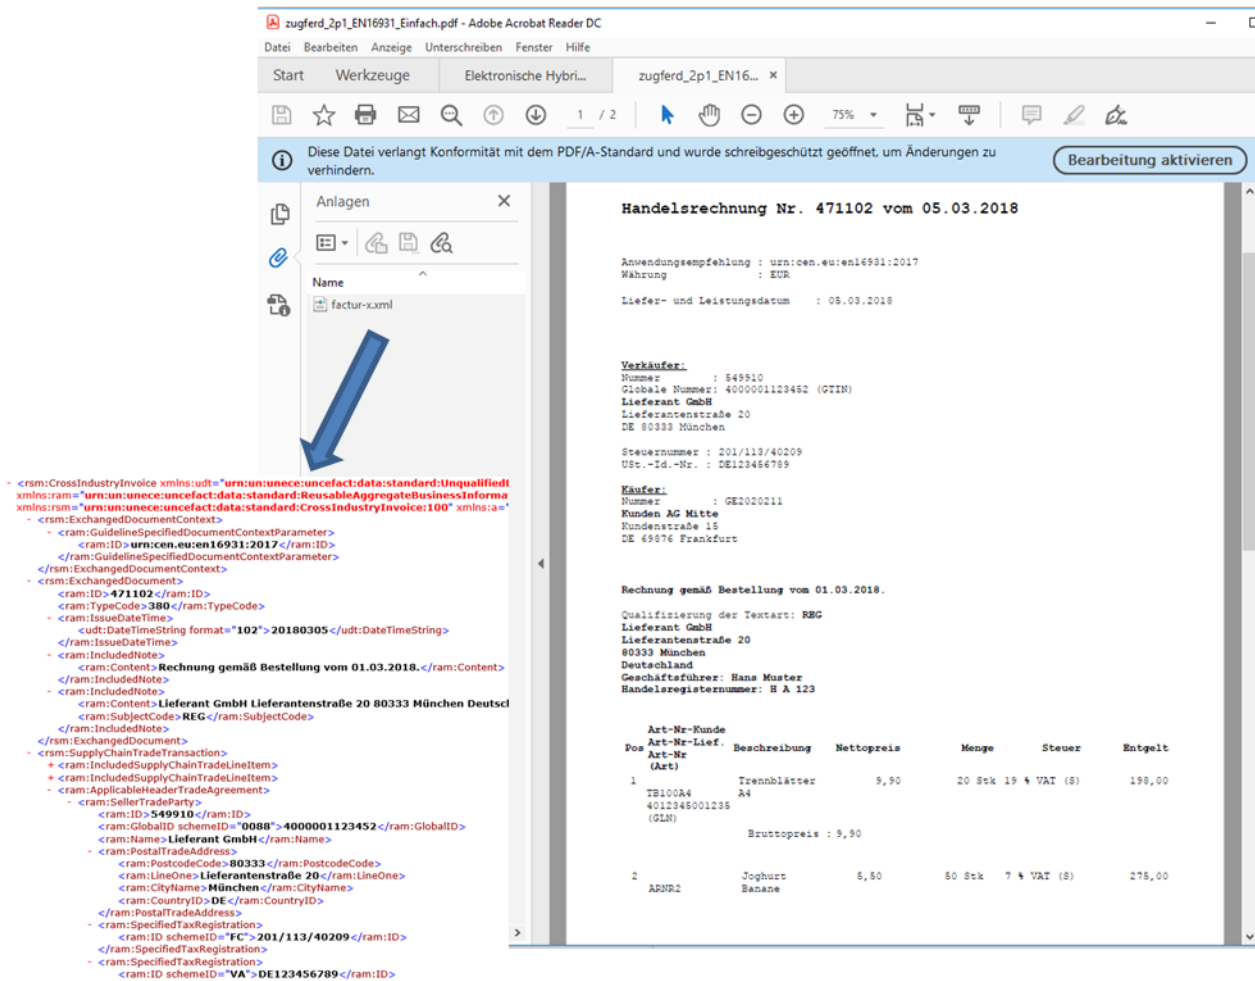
zugferd_2p1_EN16931_Einfach.pdf - Adobe Acrobat Reader DC

Datei Bearbeiten Anzeige Unterschreiben Fenster Hilfe

Start Werkzeuge Elektronische Hybri... zugferd_2p1_EN16... ×

1 / 2 75%

Diese Datei verlangt Konformität mit dem PDF/A-Standard und wurde schreibgeschützt geöffnet, um Änderungen zu verhindern.

Bearbeitung aktivieren

Anlagen ×

Name
factur-x.xml

- <rsm:CrossIndustryInvoice xmlns:udt="urn:un:unece:uncefact:data:standard:UnqualifiedI
xmlns:ram="urn:un:unece:uncefact:data:standard:ReusableAggregateBusinessInforma
xmlns:rsm="urn:un:unece:uncefact:data:standard:CrossIndustryInvoice:100" xmlns:a="
- <rsm:ExchangedDocumentContext>
- <ram:GuidelineSpecifiedDocumentContextParameter>
<ram:ID>urn:cen.eu:en16931:2017</ram:ID>
</ram:GuidelineSpecifiedDocumentContextParameter>
</rsm:ExchangedDocumentContext>
- <rsm:ExchangedDocument>
<ram:ID>471102</ram:ID>
<ram:TypeCode>380</ram:TypeCode>
- <ram:IssueDateTime>
<udt:DateTimeString format="102">20180305</udt:DateTimeString>
</ram:IssueDateTime>
- <ram:IncludedNote>
<ram:Content>Rechnung gemäß Bestellung vom 01.03.2018.</ram:Content>
</ram:IncludedNote>
- <ram:IncludedNote>
<ram:Content>Lieferant GmbH Lieferantenstraße 20 80333 München Deutsc
<ram:SubjectCode>REG</ram:SubjectCode>
</ram:IncludedNote>
</rsm:ExchangedDocument>
- <rsm:SupplyChainTradeTransaction>
+ <ram:IncludedSupplyChainTradeLineItem>
+ <ram:IncludedSupplyChainTradeLineItem>
- <ram:ApplicableHeaderTradeAgreement>
- <ram:SellerTradeParty>
<ram:ID>549910</ram:ID>
<ram:GlobalID schemeID="0088">4000001123452</ram:GlobalID>
<ram:Name>Lieferant GmbH</ram:Name>
- <ram:PostalTradeAddress>
<ram:PostcodeCode>80333</ram:PostcodeCode>
<ram:LineOne>Lieferantenstraße 20</ram:LineOne>
<ram:CityName>München</ram:CityName>
<ram:CountryID>DE</ram:CountryID>
</ram:PostalTradeAddress>
- <ram:SpecifiedTaxRegistration>
<ram:ID schemeID="FC">201/113/40209</ram:ID>
</ram:SpecifiedTaxRegistration>
- <ram:SpecifiedTaxRegistration>
<ram:ID schemeID="VA">DE123456789</ram:ID>

Handelsrechnung Nr. 471102 vom 05.03.2018

Anwendungsempfehlung : urn:cen.eu:en16931:2017
Währung : EUR

Liefer- und Leistungsdatum : 05.03.2018

Verkäufer:
Nummer : 549910
Globale Nummer: 4000001123452 (GTIN)
Lieferant GmbH
Lieferantenstraße 20
DE 80333 München

Steuernummer : 201/113/40209
USt.-Id.-Nr. : DE123456789

Käufer:
Nummer : GE2020211
Kunden AG Mitte
Kundenstraße 15
DE 69876 Frankfurt

Rechnung gemäß Bestellung vom 01.03.2018.

Qualifizierung der Textart: REG
Lieferant GmbH
Lieferantenstraße 20
80333 München
Deutschland
Geschäftsführer: Hans Muster
Handelsregisternummer: H A 123

| Pos | Art-Nr-Kunde Art-Nr-Lief. Art-Nr (Art) | Beschreibung | Nettopreis | Menge | Steuer | Entgelt |
|---|---|---|---|---|---|---|
| 1 | TB100A4 4012345001235 (GLN) | Trennblätter A4 | 9,90 | 20 Stk | 19 % VAT (S) | 198,00 |
| | | Bruttopreis : 9,90 | | | | |
| 2 | ARNR2 | Joghurt Banane | 5,50 | 50 Stk | 7 % VAT (S) | 275,00 |